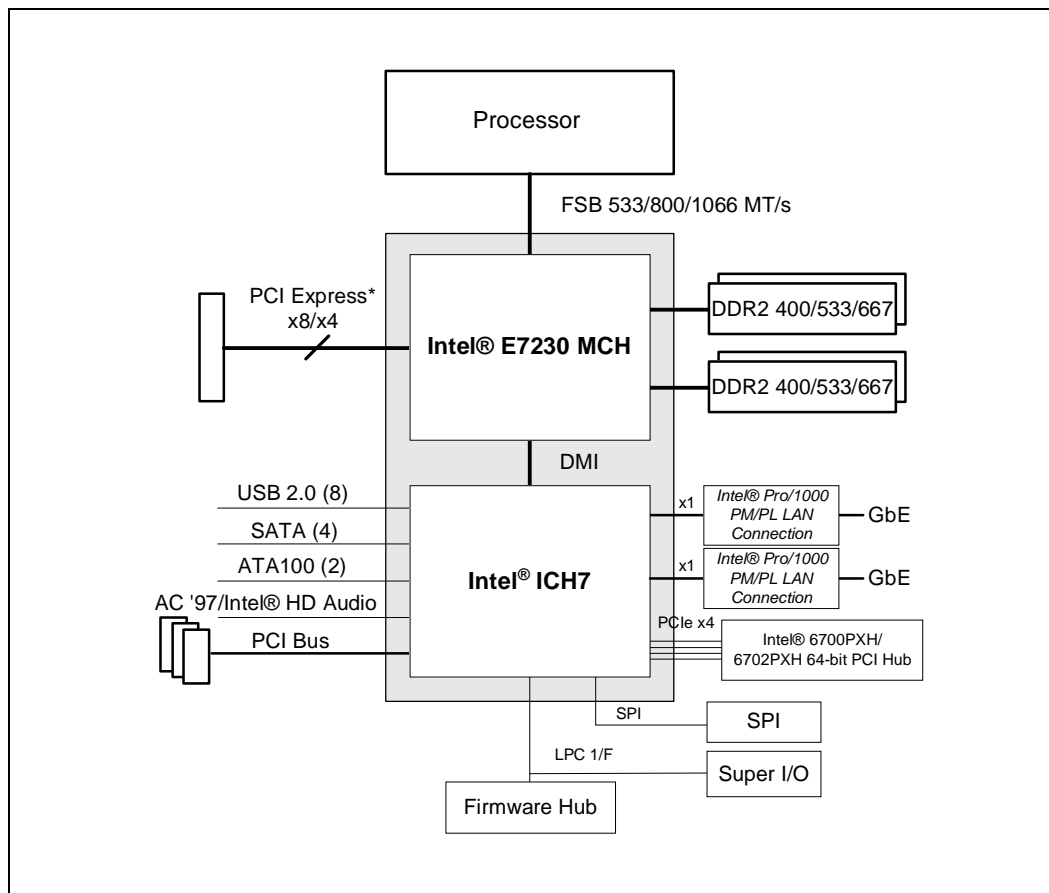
Processor

FSB 533/800/1066 MT/s

PCI Express*
x8/x4

Intel® E7230 MCH

DDR2 400/533/667

DDR2 400/533/667

DMI

USB 2.0 (8)

SATA (4)

ATA100 (2)

AC '97/Intel® HD Audio

PCI Bus

Intel® ICH7

x1

Intel® Pro/1000 PM/PL LAN Connection

GbE

x1

Intel® Pro/1000 PM/PL LAN Connection

GbE

PCIe x4

Intel® 6700PXH/ 6702PXH 64-bit PCI Hub

SPI

SPI

LPC 1/F

Super I/O

Firmware Hub